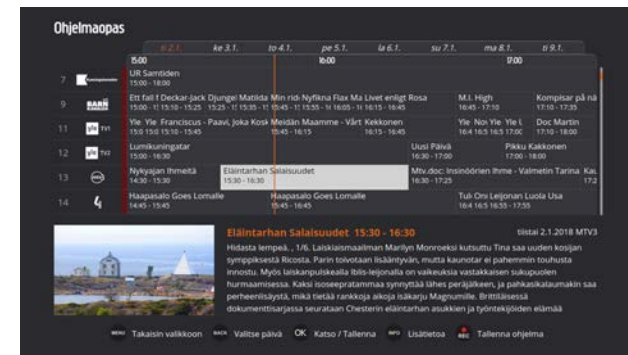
Ohjelmaopas

ti 2.1. ke 3.1. to 4.1. pe 5.1. la 6.1. su 7.1. ma 8.1. ti 9.1.

15:00 16:00 17:00

7 Kunskapskanalen UR Samtiden 15:00 - 18:00

9 BARN KANALEN Ett fall f Deckar-Jack Djungel Matilda Min ridi Nyfikna Flax Ma Livet enligt Rosa M.I. High Kompisar på nä 15:00 - 1! 15:10 - 15:25 15:25 - 1! 15:35 - 1! 15:55 - 1! 16:05 - 1! 16:15 - 16:45 16:45 - 17:10 17:10 - 17:35

11 Yle TV1 Yle Yle Franciscus - Paavi, Joka Kosk Meidän Maamme - Vårt Kekkonen Yle Nov Yle Yle L Doc Martin 15:00 15:0 15:10 - 15:45 15:45 - 16:15 16:15 - 16:45 16:4 16:5 16:55 17:00 17:00 - 18:00

12 Yle TV2 Lumikuningatar Uusi Päivä Pikku Kakkonen 15:00 - 16:30 16:30 - 17:00 17:00 - 18:00

13 Nykyajan Ihmeitä Eläintarhan Salaisuudet Mtv.doc: Insinöörien Ihme - Valmetin Tarina Kau 14:30 - 15:30 15:30 - 16:30 16:30 - 17:25 17:2

14 4 Haapasalo Goes Lomalle Haapasalo Goes Lomalle Tuli Oni Leijonan Luola Usa 14:45 - 15:45 15:45 - 16:45 16:4 16:5 16:55 - 17:55

Eläintarhan Salaisuudet 15:30 - 16:30 tiistai 2.1.2018 MTV3

Hidasta lempeä. , 1/6. Laiskiaismaailman Marilyn Monroeksi kutsuttu Tina saa uuden kosijan sympipiksestä Ricosta. Parin toivotaan lisääntyvän, mutta kaunotar ei pahemmin touhusta innostu. Myös laiskanpulskealla Iblis-leijonalla on vaikeuksia vastakkaisen sukupuolen hurmaamisessa. Kaksi isoseepratammaa synnyttää lähes peräjälkeen, ja pahkasikalaumakin saa perheenlisäystä, mikä tietää rankkoja aikoja isäkarju Magnumille. Brittiläisessä dokumenttisarjassa seurataan Chesterin eläintarhan asukkien ja työntekijöiden elämää

MENU Takaisin valikkoon BACK Valitse päivä OK Katso / Tallenna INFO Lisätietoa REC Tallenna ohjelma